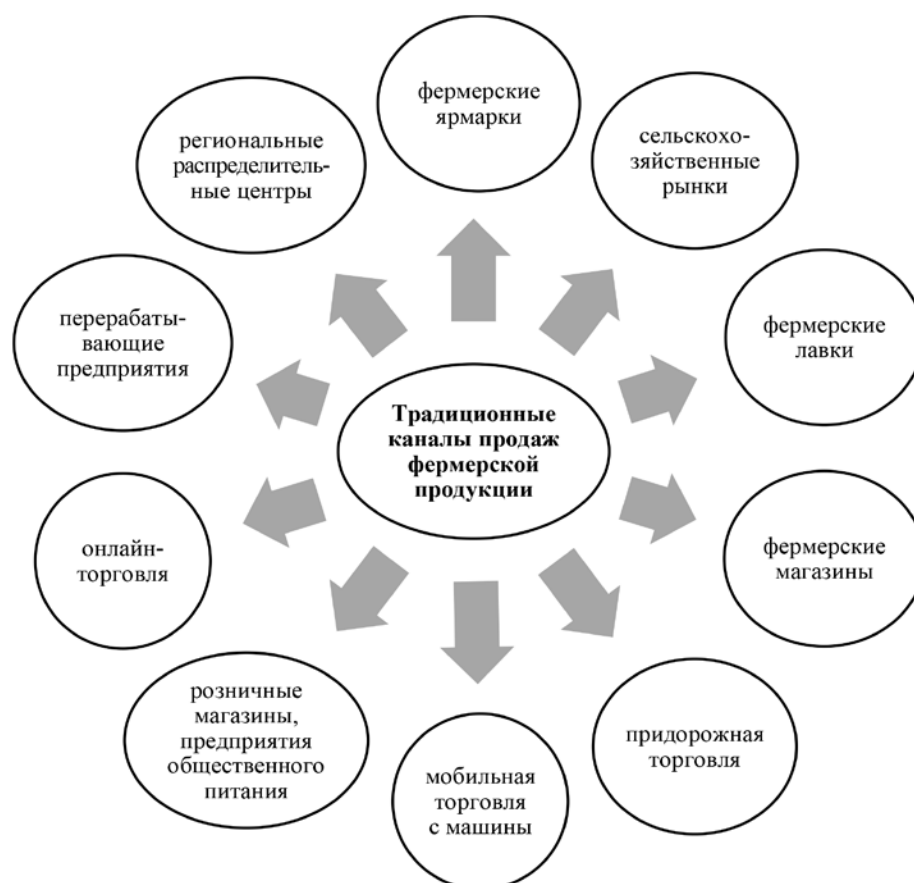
Традиционные каналы продаж фермерской продукции

фермерские ярмарки

сельскохозяйственные рынки

фермерские лавки

фермерские магазины

придорожная торговля

мобильная торговля с машины

розничные магазины, предприятия общественного питания

онлайн-торговля

перерабатывающие предприятия

региональные распределительные центры